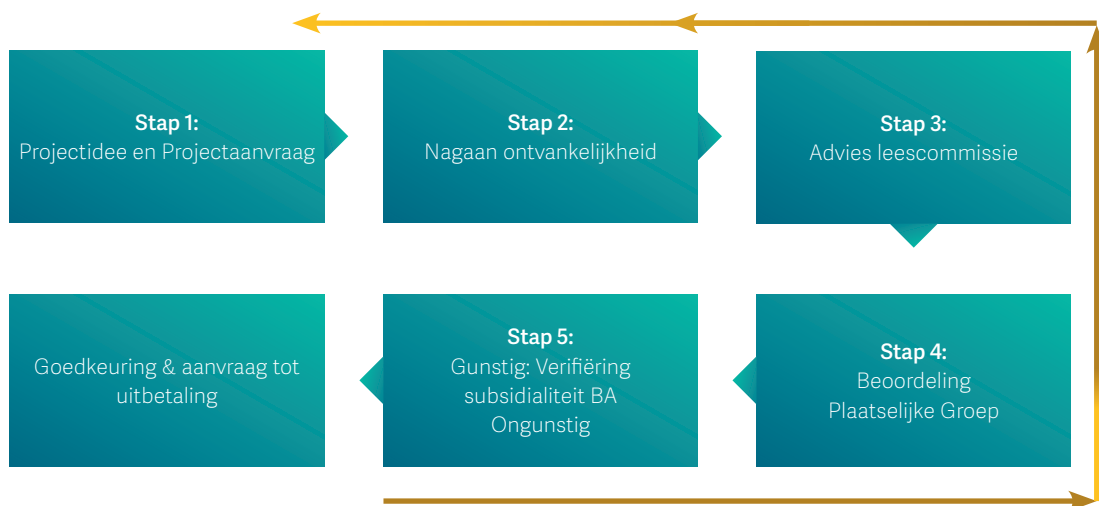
**Stap 1:**
Projectidee en Projectaanvraag

**Stap 2:**
Nagaan ontvankelijkheid

**Stap 3:**
Advies leescommissie

**Stap 4:**
Beoordeling
Plaatselijke Groep

**Stap 5:**
Gunstig: Verifiëring
subsidialiteit BA
Ongunstig

Goedkeuring & aanvraag tot uitbetaling